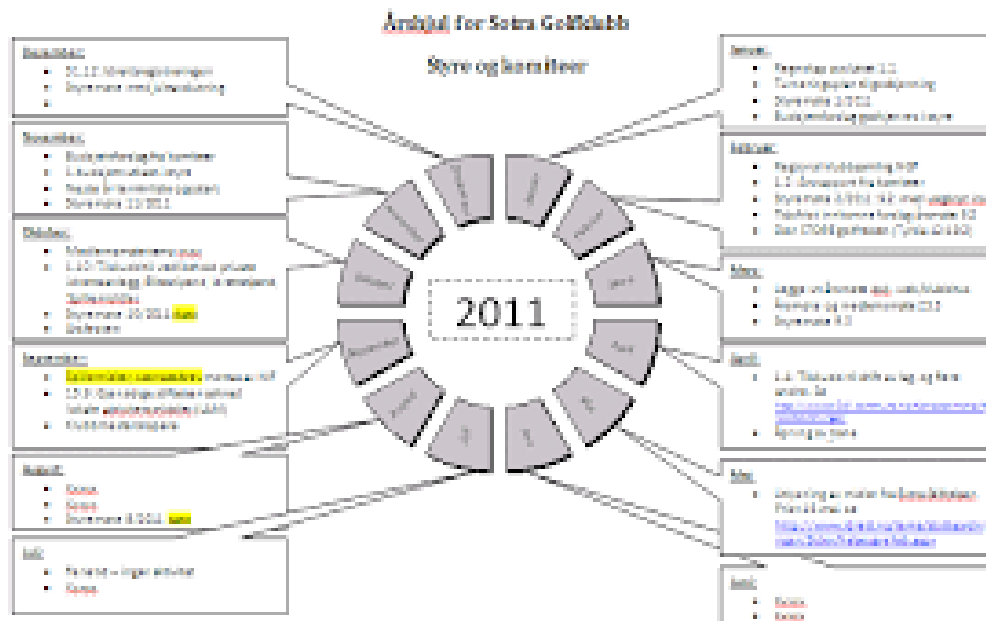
Årshjul for Sotra Golfklubb

Styre og komiteer

Desember:
- 31.12 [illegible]
- Styremøte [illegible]
-

November:
- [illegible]
- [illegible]
- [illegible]
- Styremøte 11/2011

Oktober:
- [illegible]
- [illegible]
- Styremøte 10/2011 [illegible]
- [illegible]

September:
- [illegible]
- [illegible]
- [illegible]

August:
- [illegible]
- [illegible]
- Styremøte 8/2011 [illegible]

Juli:
- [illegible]
- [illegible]

Januar:
- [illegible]
- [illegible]
- Styremøte 1/2011
- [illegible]

Februar:
- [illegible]
- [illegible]
- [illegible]
- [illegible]
- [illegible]

Mars:
- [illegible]
- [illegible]
- Styremøte 3/3

April:
- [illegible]
- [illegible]

Mai:
- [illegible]

Juni:
- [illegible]
- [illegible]

2011